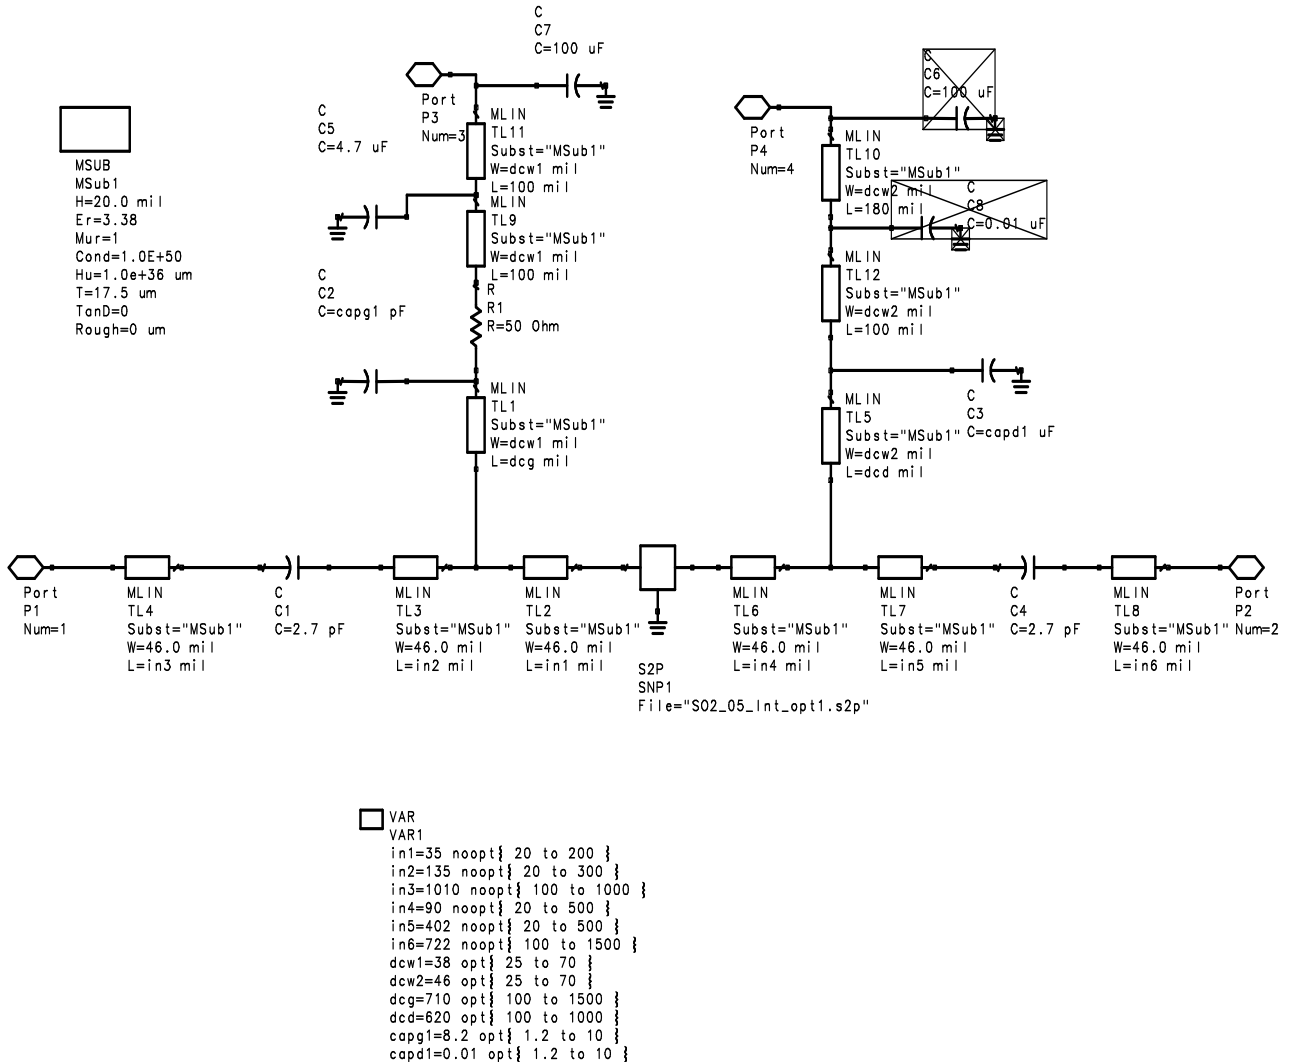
C
C7
C=100 uF

Port
P3
Num=3

MLIN
TL11
Subst="MSub1"
W=dcw1 mil
L=100 mil

C
C5
C=4.7 uF

MSUB
MSub1
H=20.0 mil
Er=3.38
Mur=1
Cond=1.0E+50
Hu=1.0e+36 um
T=17.5 um
TanD=0
Rough=0 um

MLIN
TL9
Subst="MSub1"
W=dcw1 mil
L=100 mil

C
C2
C=capg1 pF

R
R1
R=50 Ohm

MLIN
TL1
Subst="MSub1"
W=dcw1 mil
L=dcg mil

Port
P4
Num=4

C
C6
C=100 uF

MLIN
TL10
Subst="MSub1"
W=dcw2 mil
L=180 mil

C
C8
C=0.01 uF

MLIN
TL12
Subst="MSub1"
W=dcw2 mil
L=100 mil

MLIN
TL5
Subst="MSub1"
W=dcw2 mil
L=dcd mil

C
C3
C=capd1 uF

Port
P1
Num=1

MLIN
TL4
Subst="MSub1"
W=46.0 mil
L=in3 mil

C
C1
C=2.7 pF

MLIN
TL3
Subst="MSub1"
W=46.0 mil
L=in2 mil

MLIN
TL2
Subst="MSub1"
W=46.0 mil
L=in1 mil

S2P
SNP1
File="SO2_05_Int_opt1.s2p"

MLIN
TL6
Subst="MSub1"
W=46.0 mil
L=in4 mil

MLIN
TL7
Subst="MSub1"
W=46.0 mil
L=in5 mil

C
C4
C=2.7 pF

MLIN
TL8
Subst="MSub1"
W=46.0 mil
L=in6 mil

Port
P2
Num=2

VAR
VAR1
in1=35 noopt{ 20 to 200 }
in2=135 noopt{ 20 to 300 }
in3=1010 noopt{ 100 to 1000 }
in4=90 noopt{ 20 to 500 }
in5=402 noopt{ 20 to 500 }
in6=722 noopt{ 100 to 1500 }
dcw1=38 opt{ 25 to 70 }
dcw2=46 opt{ 25 to 70 }
dcg=710 opt{ 100 to 1500 }
dcd=620 opt{ 100 to 1000 }
capg1=8.2 opt{ 1.2 to 10 }
capd1=0.01 opt{ 1.2 to 10 }